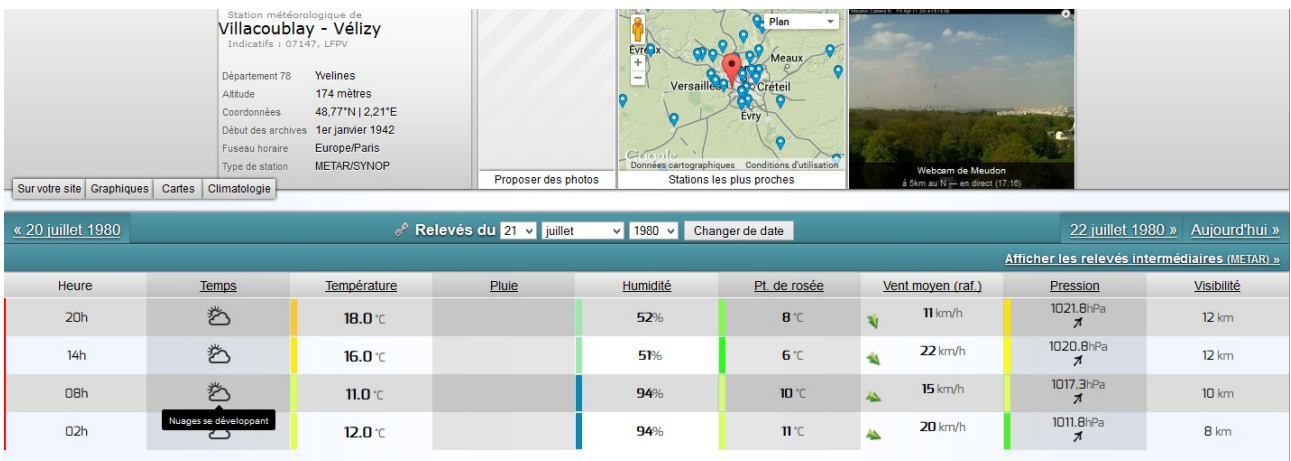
Station météorologique de
Villacoublay - Vélizy
Indicatifs : 07147, LFPV

Département 78 Yvelines
Altitude 174 mètres
Coordonnées 48,77°N | 2,21°E
Début des archives 1er janvier 1942
Fuseau horaire Europe/Paris
Type de station METAR/SYNOP

Sur votre site | Graphiques | Cartes | Climatologie

Proposer des photos

Plan
Evreux
Meaux
Versailles
Créteil
Evry
Google
Données cartographiques Conditions d'utilisation
Stations les plus proches

Webcam de Meudon
à 5km au N — en direct (17:16)

« 20 juillet 1980
Relevés du 21 juillet 1980 Changer de date
22 juillet 1980 » Aujourd'hui »

Afficher les relevés intermédiaires (METAR) »

| Heure | Temps | Température | Pluie | Humidité | Pt. de rosée | Vent moyen (raf.) | Pression | Visibilité |
|---|---|---|---|---|---|---|---|---|
| 20h | | 18.0 °C | | 52% | 8 °C | 11 km/h | 1021.8hPa | 12 km |
| 14h | | 16.0 °C | | 51% | 6 °C | 22 km/h | 1020.8hPa | 12 km |
| 08h | | 11.0 °C | | 94% | 10 °C | 15 km/h | 1017.3hPa | 10 km |
| 02h | Nuages se développant | 12.0 °C | | 94% | 11 °C | 20 km/h | 1011.8hPa | 8 km |